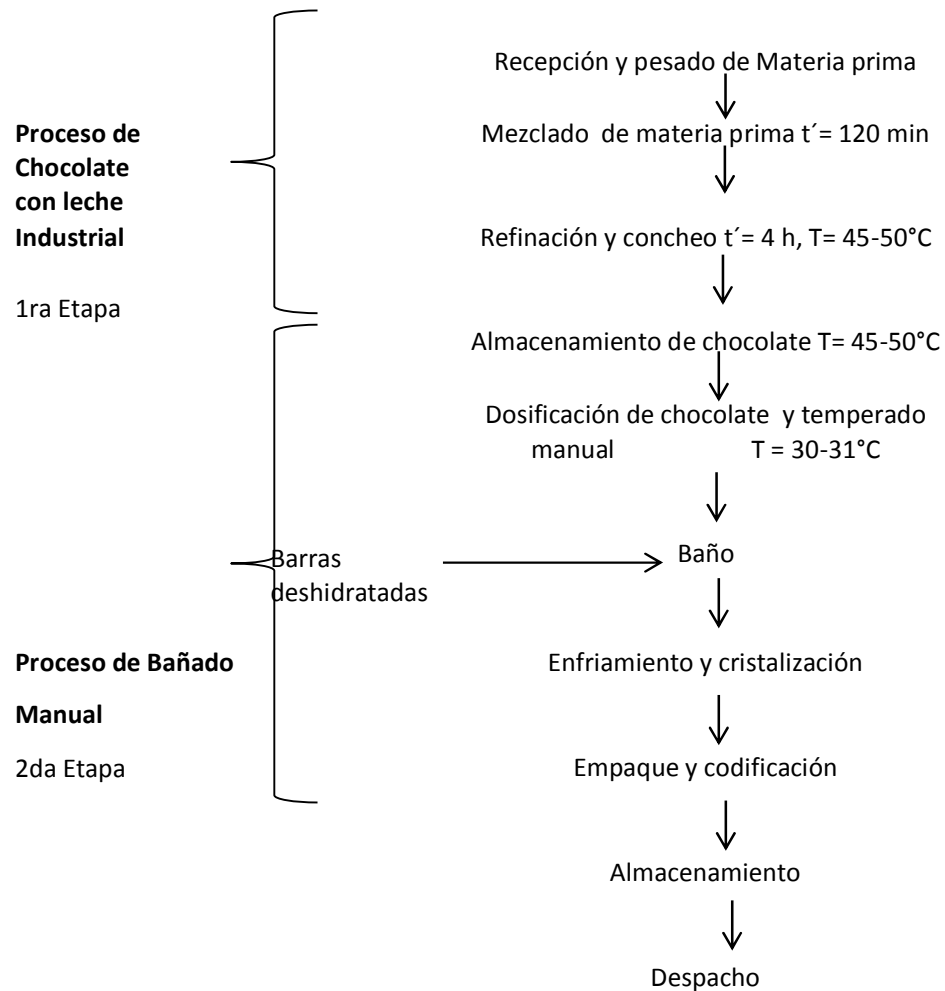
Proceso de Chocolate con leche Industrial

1ra Etapa

Recepción y pesado de Materia prima

Mezclado de materia prima t´= 120 min

Refinación y concheo t´= 4 h, T= 45-50°C

Almacenamiento de chocolate T= 45-50°C

Dosificación de chocolate y temperado manual T = 30-31°C

Barras deshidratadas

Baño

Proceso de Bañado Manual

2da Etapa

Enfriamiento y cristalización

Empaque y codificación

Almacenamiento

Despacho